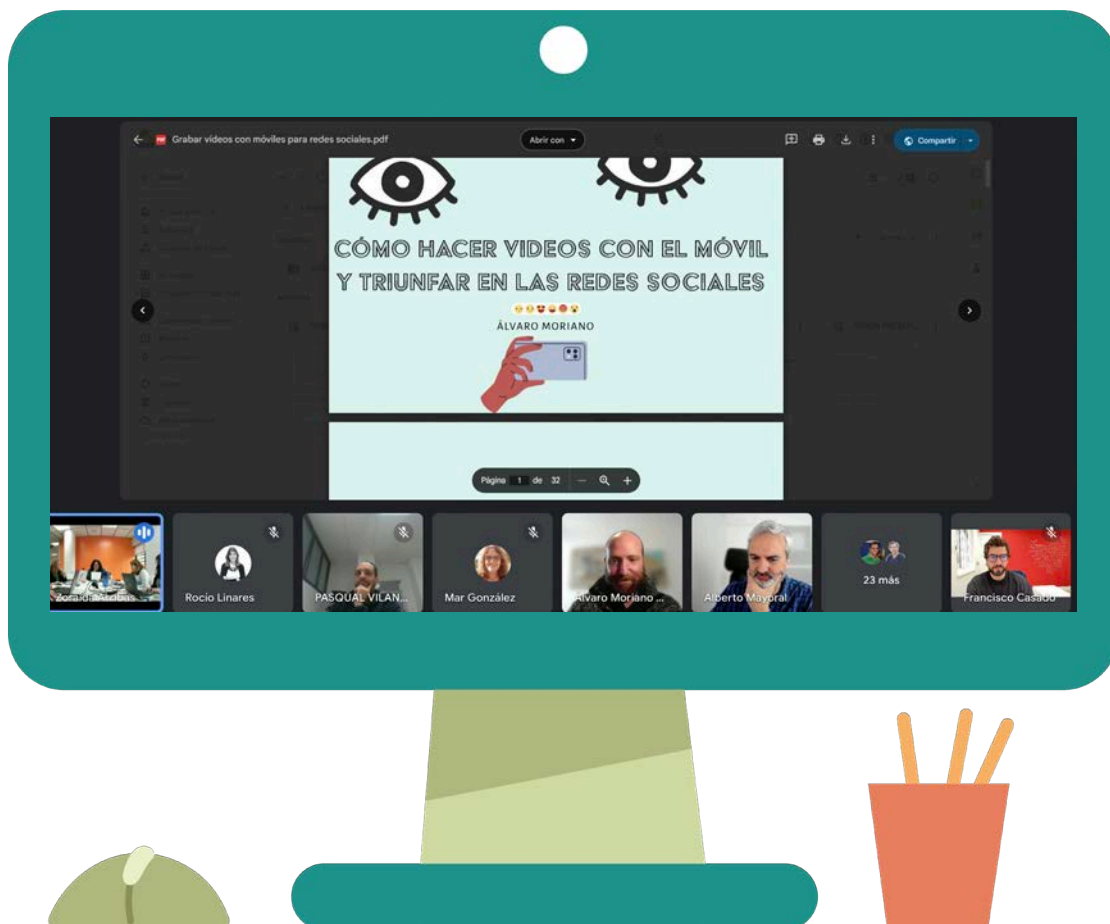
Grabar vídeos con móviles para redes sociales.pdf

Abrir con

Compartir

CÓMO HACER VIDEOS CON EL MÓVIL Y TRIUNFAR EN LAS REDES SOCIALES

ÁLVARO MORIANO

Página 1 de 32

Zoraida Arribas

Rocío Linares

PASQUAL VILAN...

Mar González

Álvaro Moriano ...

Alberto Mayoral

23 más

Francisco Casado